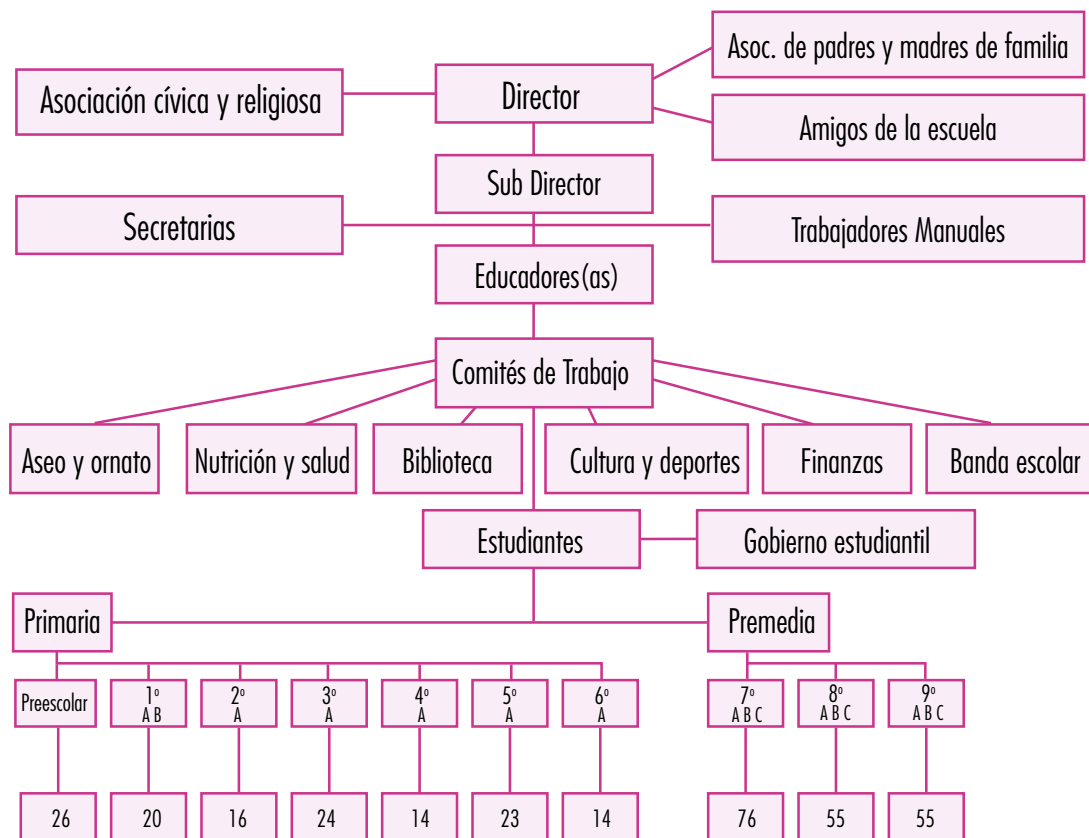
Asociación cívica y religiosa

Director

Asoc. de padres y madres de familia

Amigos de la escuela

Sub Director

Secretarias

Trabajadores Manuales

Educadores(as)

Comités de Trabajo

Aseo y ornato

Nutrición y salud

Biblioteca

Cultura y deportes

Finanzas

Banda escolar

Estudiantes

Gobierno estudiantil

Primaria

Premedia

Preescolar

1º A B

2º A

3º A

4º A

5º A

6º A

7º A B C

8º A B C

9º A B C

26

20

16

24

14

23

14

76

55

55